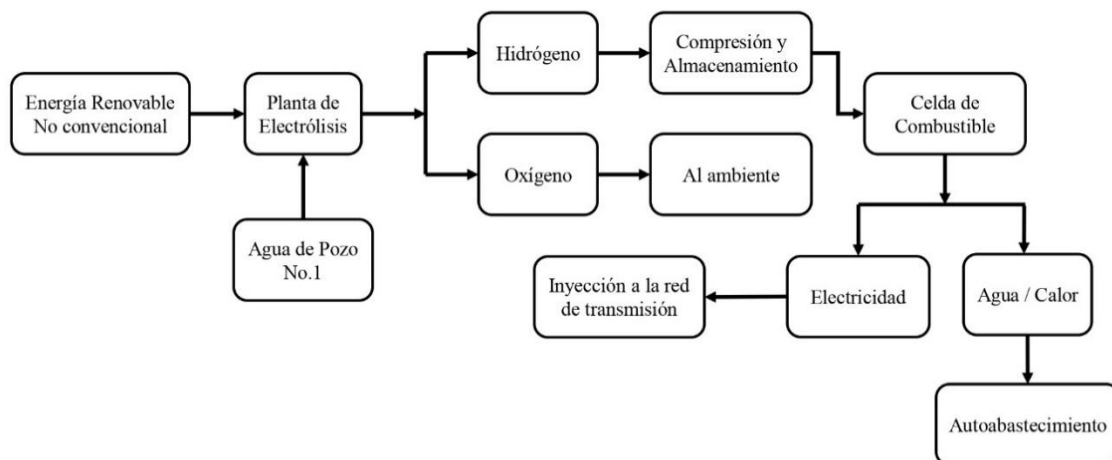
Energía Renovable No convencional

Planta de Electrólisis

Agua de Pozo No.1

Hidrógeno

Compresión y Almacenamiento

Oxígeno

Al ambiente

Celda de Combustible

Electricidad

Agua / Calor

Inyección a la red de transmisión

Autoabastecimiento